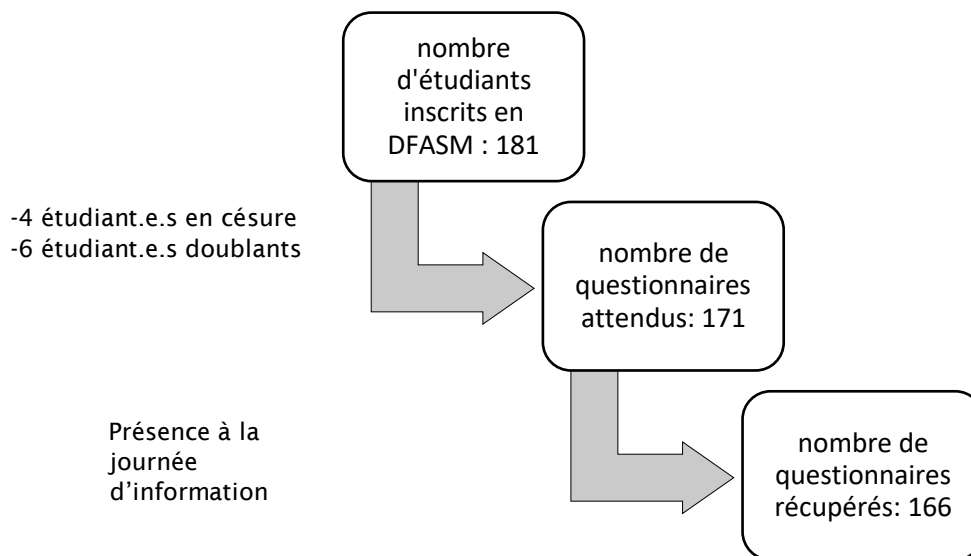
nombre d'étudiants inscrits en DFASM : 181

-4 étudiant.e.s en césure
-6 étudiant.e.s doublants

nombre de questionnaires attendus: 171

Présence à la journée d'information

nombre de questionnaires récupérés: 166